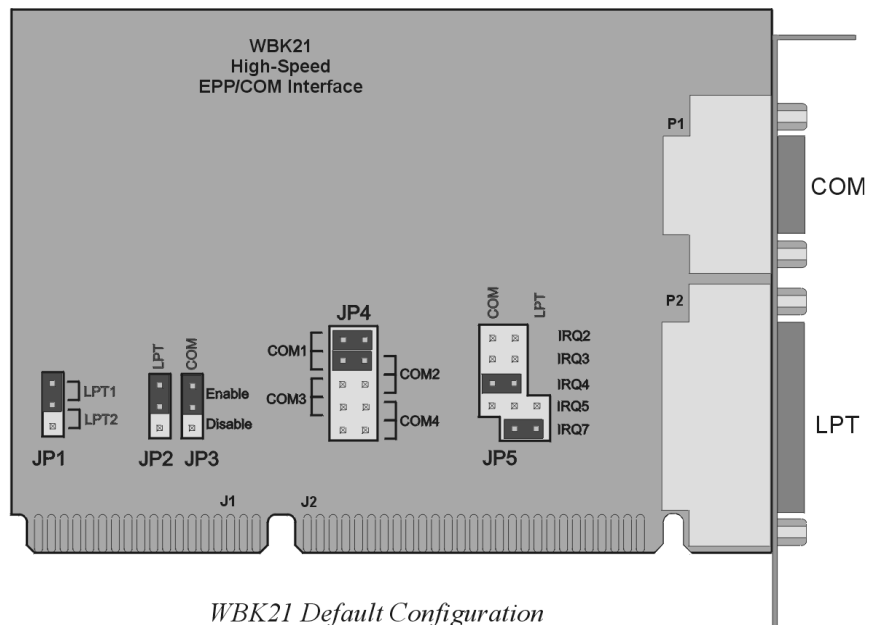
WBK21
High-Speed
EPP/COM Interface

P1

COM

P2

LPT

JP4

COM1

COM2

COM3

COM4

COM LPT

IRQ2

IRQ3

IRQ4

IRQ5

IRQ7

JP5

LPT1

LPT2

JP1

LPT COM

Enable

Disable

JP2 JP3

J1

J2

WBK21 Default Configuration